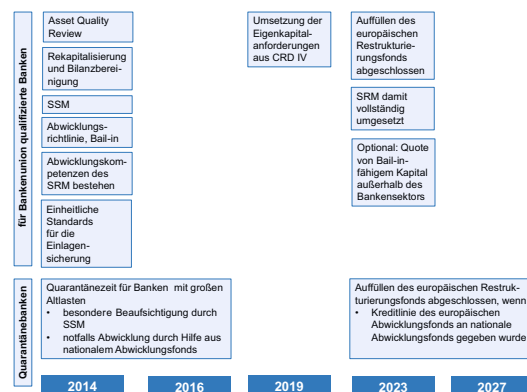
für Bankenunion qualifizierte Banken

Asset Quality Review

Rekapitalisierung und Bilanzbereinigung

SSM

Abwicklungsrichtlinie, Bail-in

Abwicklungskompetenzen des SRM bestehen

Einheitliche Standards für die Einlagensicherung

Umsetzung der Eigenkapitalanforderungen aus CRD IV

Auffüllen des europäischen Restrukturierungsfonds abgeschlossen

SRM damit vollständig umgesetzt

Optional: Quote von Bail-in-fähigem Kapital außerhalb des Bankensektors

Quarantänebanken

Quarantänezeit für Banken mit großen Altlasten
• besondere Beaufsichtigung durch SSM
• notfalls Abwicklung durch Hilfe aus nationalem Abwicklungsfonds

Auffüllen des europäischen Restrukturierungsfonds abgeschlossen, wenn
• Kreditlinie des europäischen Abwicklungsfonds an nationale Abwicklungsfonds gegeben wurde

2014 2016 2019 2023 2027